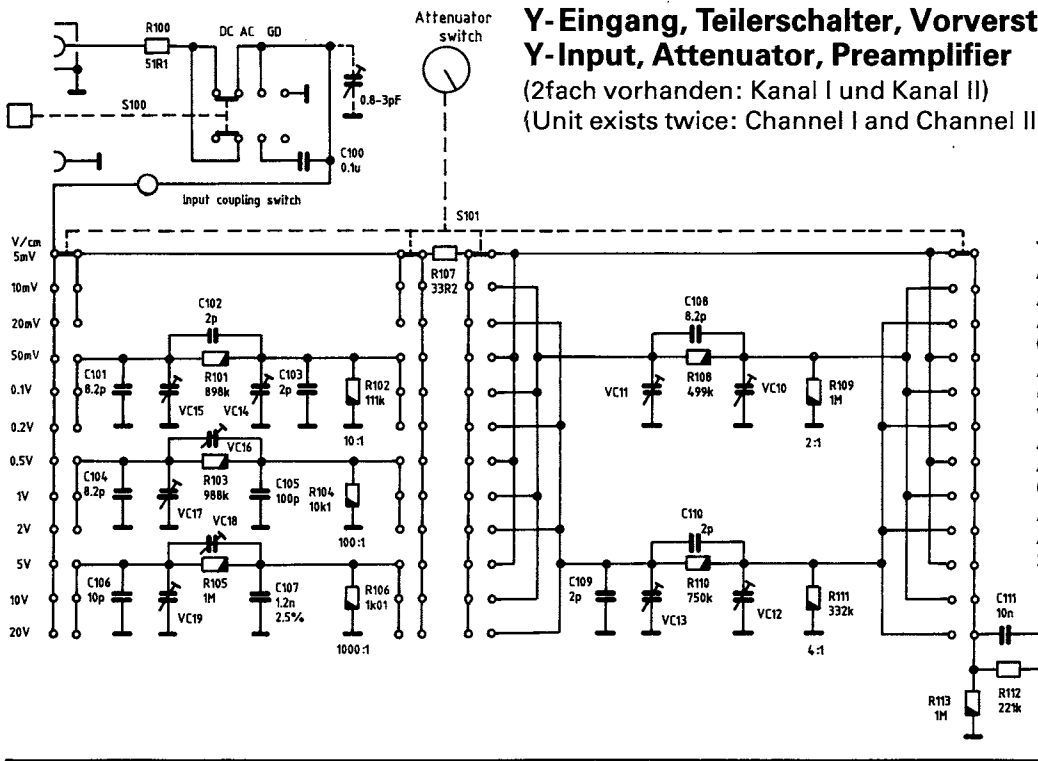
Y-Eingang, Teilerschalter, Vorverst
Y-Input, Attenuator, Preamplifier
(2fach vorhanden: Kanal I und Kanal II)
(Unit exists twice: Channel I and Channel II

Attenuator switch

R100
51R1

DC AC GD

0.8–3pF

S100

C100
0.1u

Input coupling switch

S101

V/cm
5mV
10mV
20mV
50mV
0.1V
0.2V
0.5V
1V
2V
5V
10V
20V

R107
33R2

C102
2p

C101
8.2p

R101
898k

VC15

VC14

C103
2p

R102
111k

10:1

VC16

C104
8.2p

R103
988k

VC17

VC18

C105
100p

R104
10k1

100:1

C106
10p

R105
1M

VC19

C107
1.2n
2.5%

R106
1k01

1000:1

C108
8.2p

VC11

R108
499k

VC10

R109
1M

2:1

C110
2p

C109
2p

R110
750k

VC13

VC12

R111
332k

4:1

C111
10n

R113
1M

R112
221k